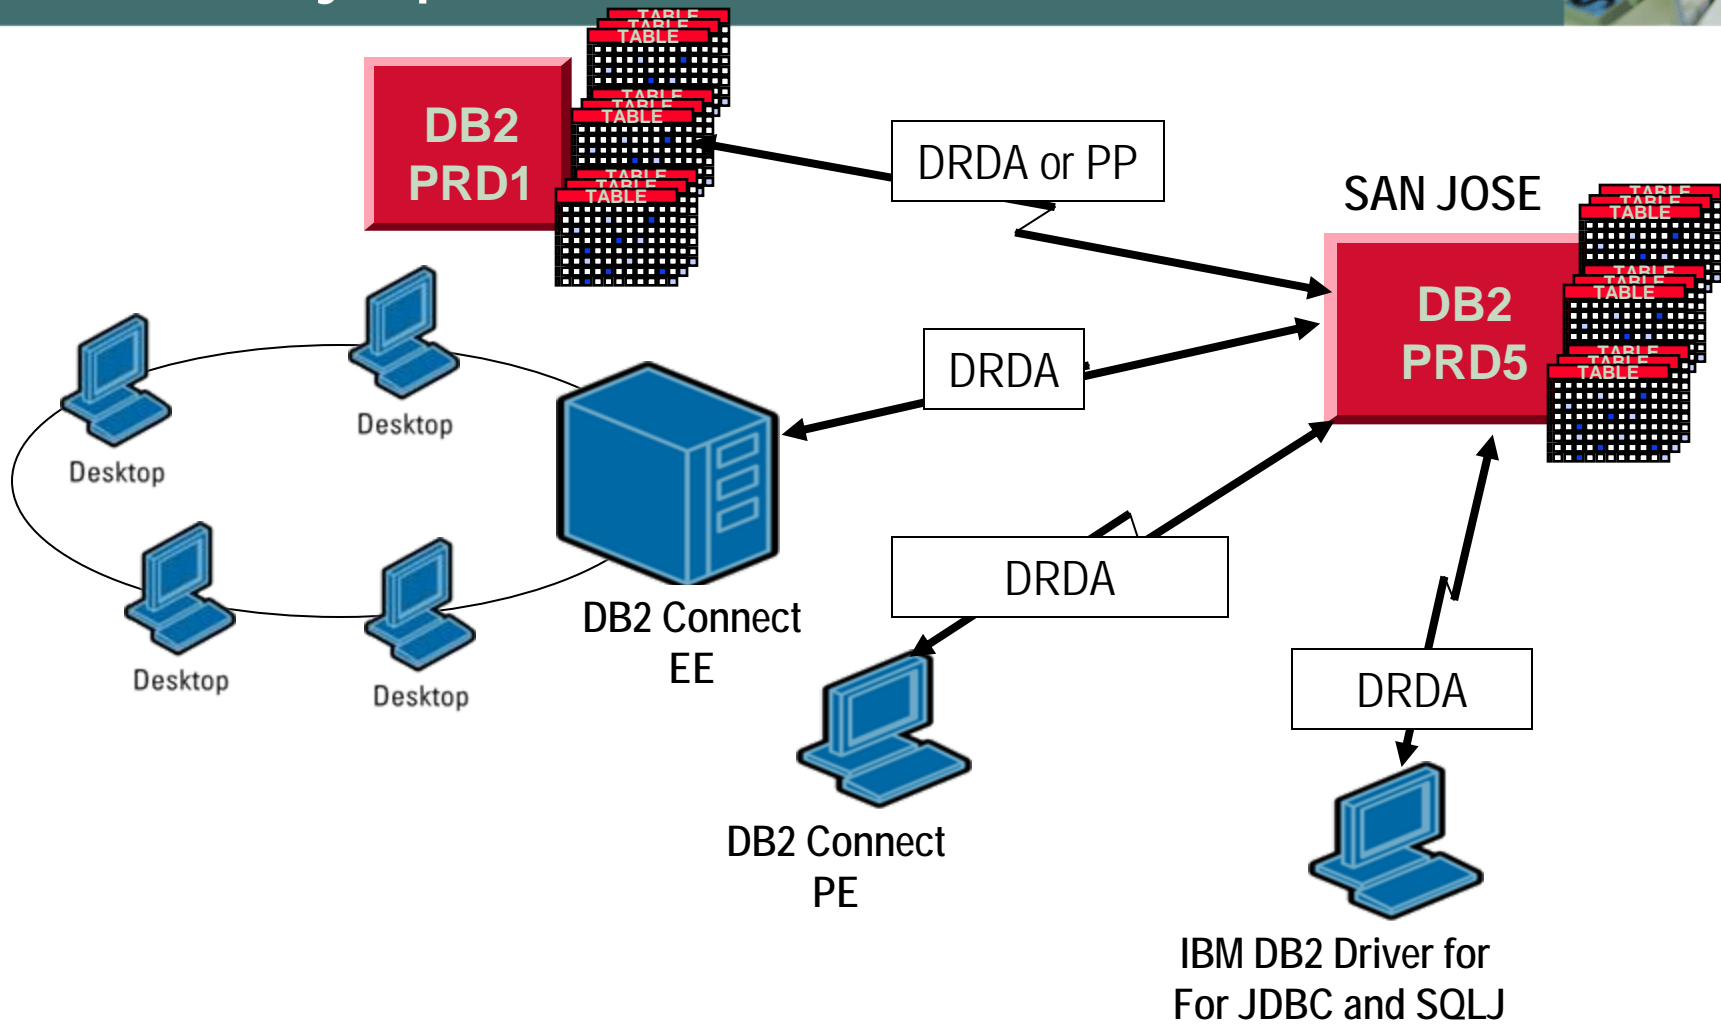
DB2 PRD1

TABLE
TABLE
TABLE
TABLE
TABLE
TABLE
TABLE
TABLE
TABLE

DRDA or PP

SAN JOSE

DB2 PRD5

TABLE
TABLE
TABLE
TABLE
TABLE
TABLE
TABLE
TABLE
TABLE

DRDA

Desktop

Desktop

Desktop

Desktop

DB2 Connect EE

DRDA

DRDA

DB2 Connect PE

IBM DB2 Driver for For JDBC and SQLJ